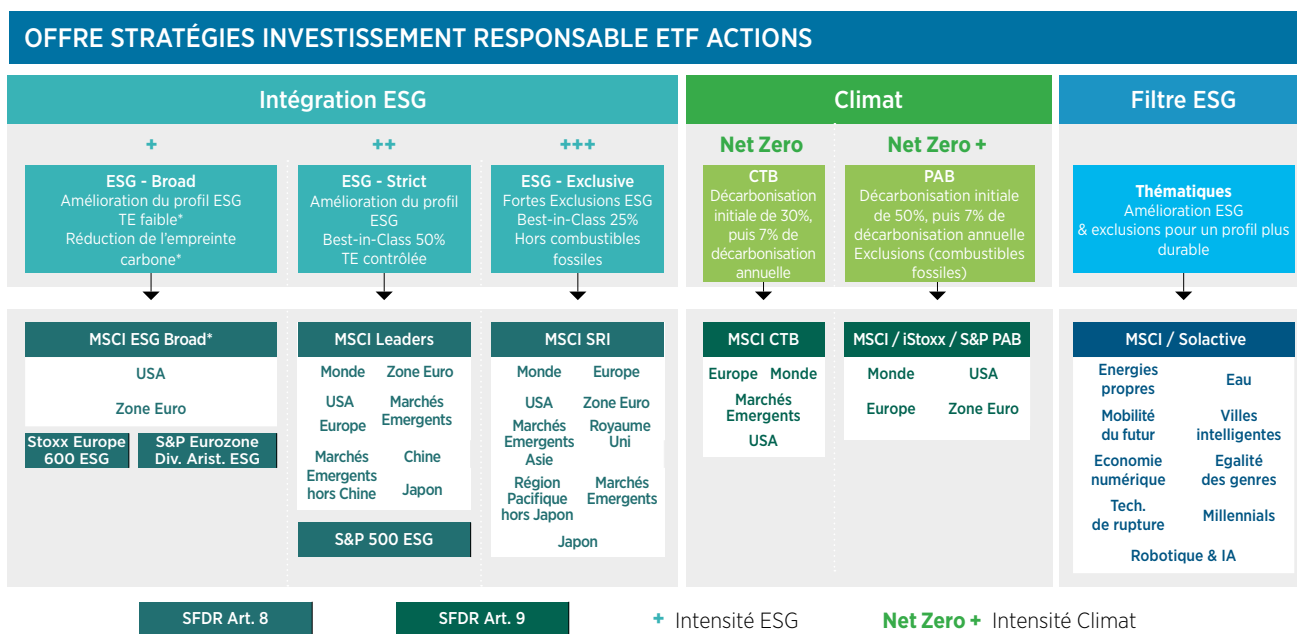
OFFRE STRATÉGIES INVESTISSEMENT RESPONSABLE ETF ACTIONS

Intégration ESG

+

ESG - Broad
Amélioration du profil ESG
TE faible*
Réduction de l'empreinte carbone*

MSCI ESG Broad*
USA
Zone Euro

Stoxx Europe 600 ESG

S&P Eurozone Div. Arist. ESG

++

ESG - Strict
Amélioration du profil ESG
Best-in-Class 50%
TE contrôlée

MSCI Leaders
Monde
Zone Euro
USA
Marchés Emergents
Europe
Marchés Emergents hors Chine
Chine
Japon

S&P 500 ESG

+++

ESG - Exclusive
Fortes Exclusions ESG
Best-in-Class 25%
Hors combustibles fossiles

MSCI SRI
Monde
Europe
USA
Zone Euro
Marchés Emergents Asie
Royaume Uni
Région Pacifique hors Japon
Marchés Emergents
Japon

Climat

Net Zero

CTB
Décarbonisation initiale de 30%, puis 7% de décarbonisation annuelle

MSCI CTB
Europe
Monde
Marchés Emergents
USA

Net Zero +

PAB
Décarbonisation initiale de 50%, puis 7% de décarbonisation annuelle
Exclusions (combustibles fossiles)

MSCI / iStoxx / S&P PAB
Monde
USA
Europe
Zone Euro

Filtre ESG

Thématiques
Amélioration ESG & exclusions pour un profil plus durable

MSCI / Solactive
Energies propres
Eau
Mobilité du futur
Villes intelligentes
Economie numérique
Egalité des genres
Tech. de rupture
Millennials
Robotique & IA

SFDR Art. 8
SFDR Art. 9
+ Intensité ESG
Net Zero + Intensité Climat